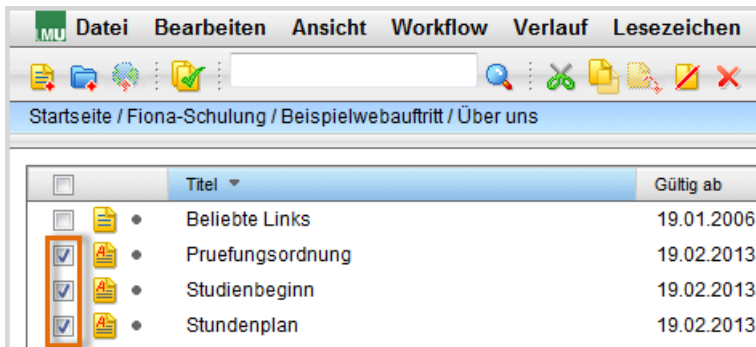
LMU Datei Bearbeiten Ansicht Workflow Verlauf Lesezeichen

Startseite / Fiona-Schulung / Beispielwebauftritt / Über uns

| | Titel | Gültig ab |
|---|---|---|
| | Beliebte Links | 19.01.2006 |
| | Pruefungsordnung | 19.02.2013 |
| | Studienbeginn | 19.02.2013 |
| | Stundenplan | 19.02.2013 |